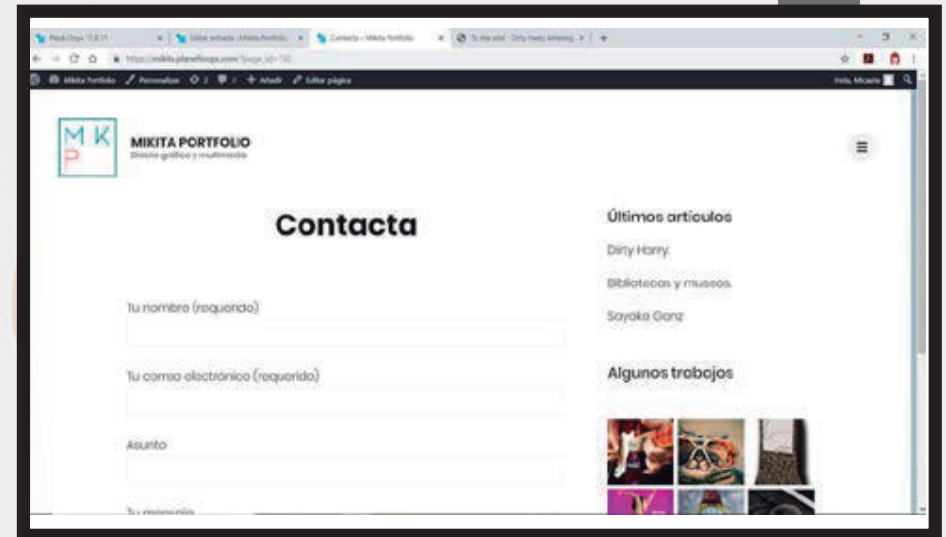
Contacta – Mikita Portfolio

https://mikita.planetloops.com/?page_id=10

Mikita Portfolio  Personalizar  Añadir  Editar página

Hola, Micaela

M K
P

MIKITA PORTFOLIO
Diseño gráfico y multimedia

Contacta

Tu nombre (requerido)

Tu correo electrónico (requerido)

Asunto

Tu mensaje

Últimos artículos

Dirty Harry

Bibliotecas y museos

Sayaka Ganz

Algunos trabajos